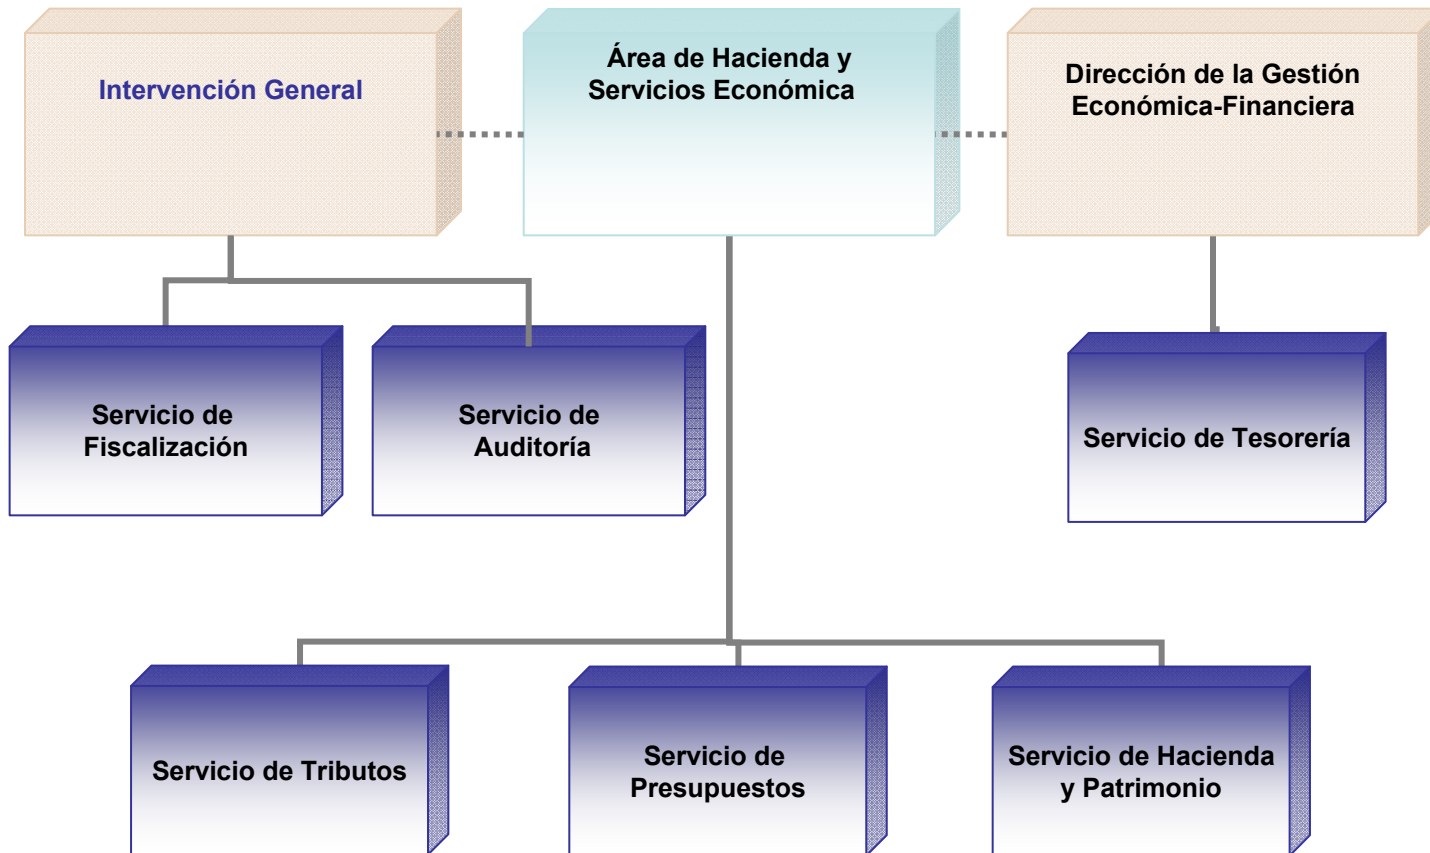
Intervención General

Área de Hacienda y Servicios Económica

Dirección de la Gestión Económica-Financiera

Servicio de Fiscalización

Servicio de Auditoría

Servicio de Tesorería

Servicio de Tributos

Servicio de Presupuestos

Servicio de Hacienda y Patrimonio